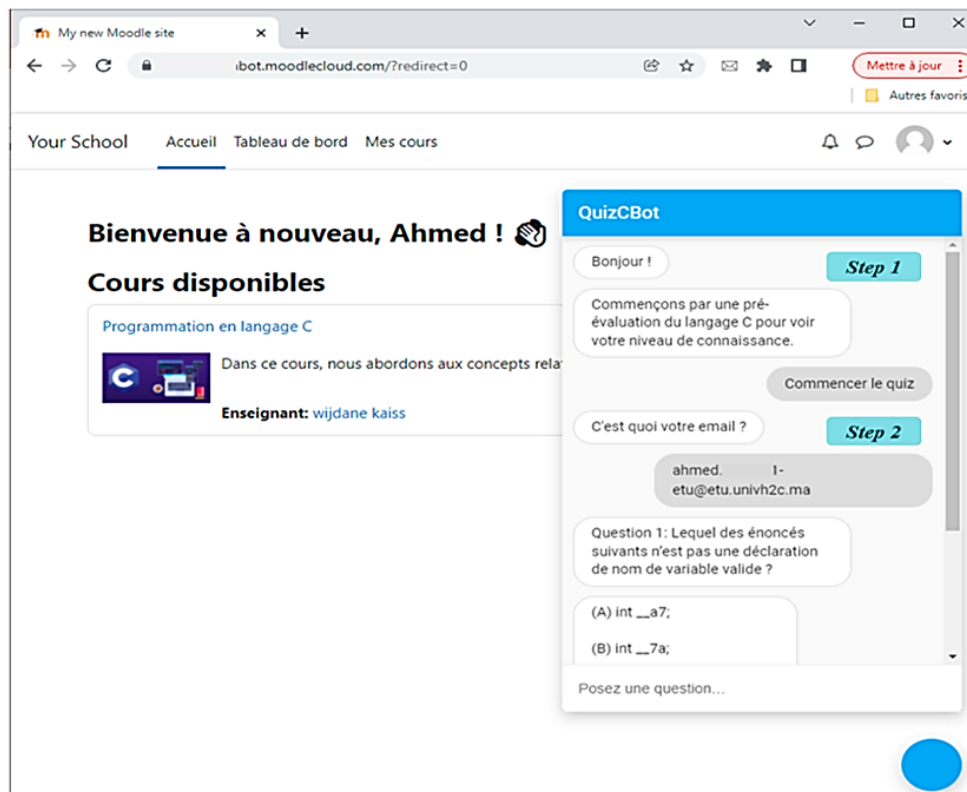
My new Moodle site

bot.moodlecloud.com/?redirect=0

Mettre à jour

Autres favoris

Your School Accueil Tableau de bord Mes cours

Bienvenue à nouveau, Ahmed !

Cours disponibles

Programmation en langage C

Dans ce cours, nous abordons aux concepts rela

Enseignant: wijdane kaiss

QuizCBot

Bonjour !

Step 1

Commençons par une pré-évaluation du langage C pour voir votre niveau de connaissance.

Commencer le quiz

C'est quoi votre email ?

Step 2

ahmed. 1-etu@etu.univh2c.ma

Question 1: Lequel des énoncés suivants n'est pas une déclaration de nom de variable valide ?

(A) int __a7;

(B) int __7a;

Posez une question...